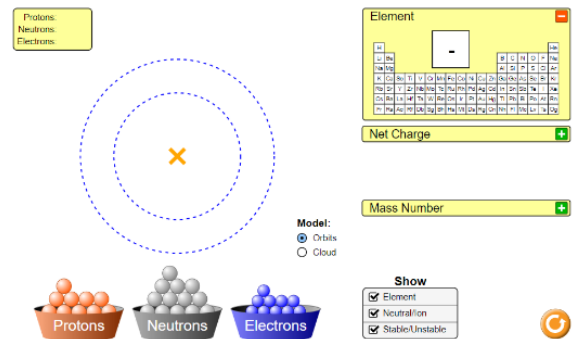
Protons:
Neutrons:
Electrons:

Element

-

| H | | | | | | | | | | | | | | | | | He |
|---|---|---|---|---|---|---|---|---|---|---|---|---|---|---|---|---|---|
| Li | Be | | | | | | | | | | | B | C | N | O | F | Ne |
| Na | Mg | | | | | | | | | | | Al | Si | P | S | Cl | Ar |
| K | Ca | Sc | Ti | V | Cr | Mn | Fe | Co | Ni | Cu | Zn | Ga | Ge | As | Se | Br | Kr |
| Rb | Sr | Y | Zr | Nb | Mo | Tc | Ru | Rh | Pd | Ag | Cd | In | Sn | Sb | Te | I | Xe |
| Cs | Ba | La | Hf | Ta | W | Re | Os | Ir | Pt | Au | Hg | Tl | Pb | Bi | Po | At | Rn |
| Fr | Ra | Ac | Rf | Db | Sg | Bh | Hs | Mt | Ds | Rg | Cn | Nh | Fl | Mc | Lv | Ts | Og |

Net Charge

Mass Number

Model:
Orbits
Cloud

Show
Element
Neutral/Ion
Stable/Unstable

Protons
Neutrons
Electrons